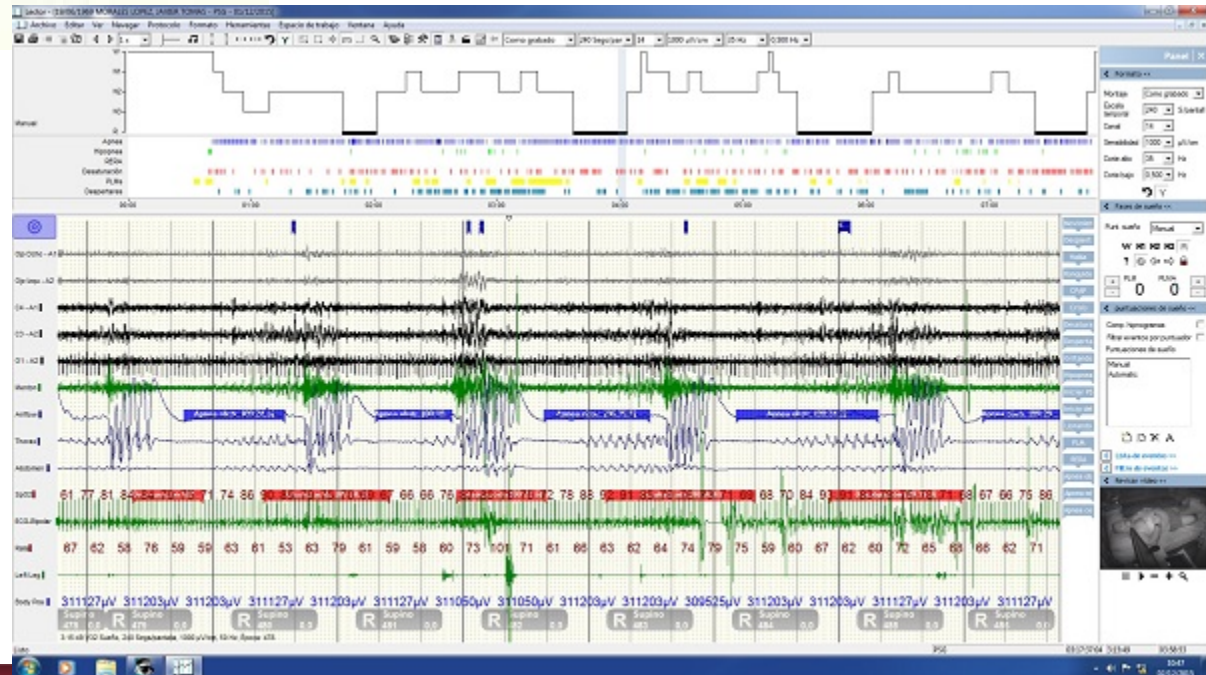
Sector - [19/06/1969 MORALES LOPEZ JAVIER TOMAS - PSG - 03/12/2015]

Archivo Editar Ver Navegar Protocolo Formato Herramientas Espacio de trabajo Ventana Ayuda

Como grabado 240 Segs/pan 14 1000 µV/cm 35 Hz 0.500 Hz

Panel

Formato <<

Montaje Como grabado
Escala temporal 240 S/pantall
Canal 14
Sensibilidad 1000 µV/cm
Corte alto 35 Hz
Corte bajo 0.500 Hz

Fases de sueño <<

Punt. sueño Manual

PLM 0 PLMA 0

Puntuaciones de sueño <<

Comp. hipnogramas
Filtrar eventos por puntuador
Puntuaciones de sueño
Manual
Automatic

Lista de eventos >>
Filtro de eventos >>
Revisar vídeo <<

Manual
Apnea
Hipopnea
RERA
Desaturación
PLMs
Despertares

00:00 01:00 02:00 03:00 04:00 05:00 06:00 07:00

O2-O1N - A1
O2-Izqu - A2
C4 - A1
C3 - A2
O1 - A2
Mentón
Airflow
Thorax
Abdomen
SpO2
ECG Bipolar
Pulse
Left Leg
Body Pos

Apnea obstr. 00:28.0s
Apnea obstr. 00:30
Apnea obstr. 00:21.7s
Apnea obstr. 00:24.3
Apnea obstr. 00:29.2

61 77 81 84 1 74 86 67 66 66 76 78 88 91 68 70 84 91 68 67 66 75 86

67 62 58 76 59 59 63 61 53 63 79 61 59 58 60 73 101 71 61 66 63 62 64 74 79 75 59 60 67 62 60 72 65 68 66 62 71

311127µV 311203µV 311203µV 311127µV 311203µV 311127µV 311050µV 311050µV 311203µV 311203µV 309525µV 311203µV 311203µV 311127µV 311203µV 311127µV

R Supino R Supino R Supino R Supino R Supino R Supino R Supino R Supino

Listo

PSG

10:47